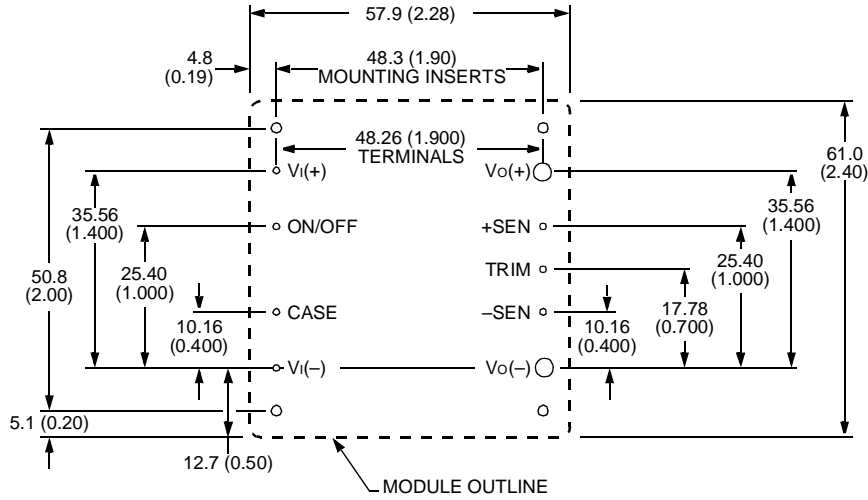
57.9 (2.28)

4.8
(0.19)

48.3 (1.90)
MOUNTING INSERTS

48.26 (1.900)
TERMINALS

61.0
(2.40)

VI(+)

VO(+)

35.56
(1.400)

35.56
(1.400)

ON/OFF

+SEN

25.40
(1.000)

25.40
(1.000)

50.8
(2.00)

TRIM

CASE

–SEN

17.78
(0.700)

10.16
(0.400)

10.16
(0.400)

VI(–)

VO(–)

5.1 (0.20)

12.7 (0.50)

MODULE OUTLINE